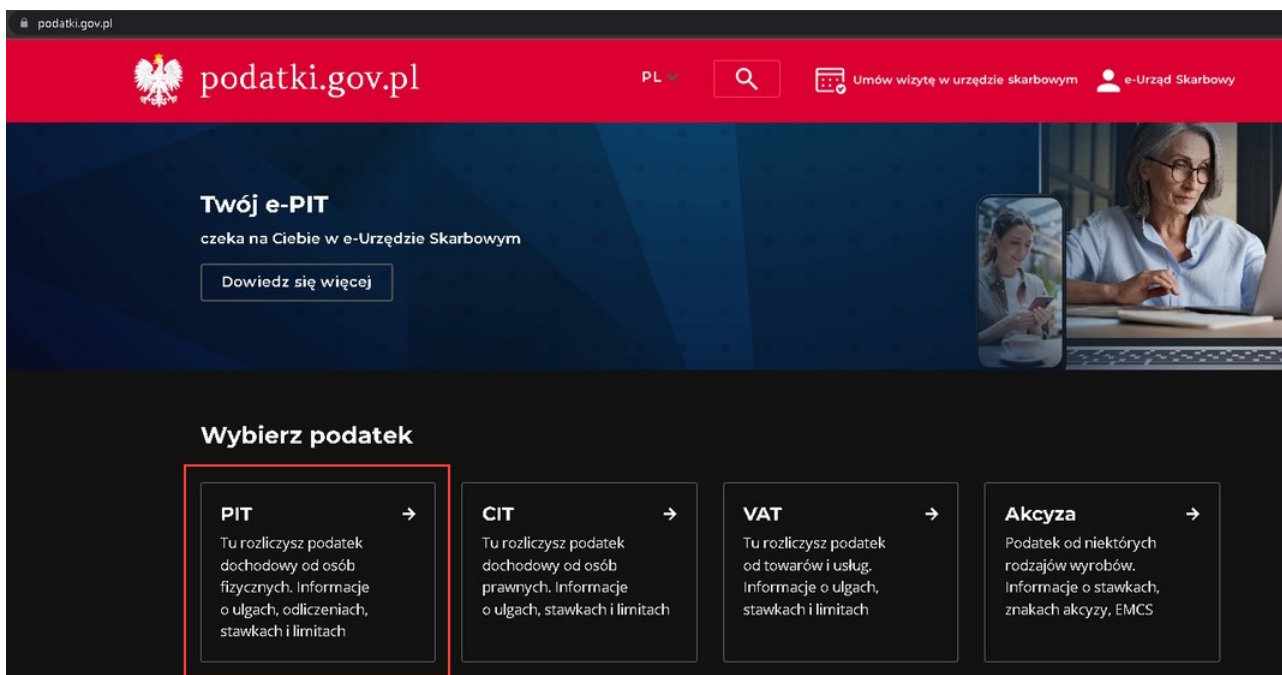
podatki.gov.pl

podatki.gov.pl

PL

Umów wizytę w urzędzie skarbowym

e-Urząd Skarbowy

Twój e-PIT

czeka na Ciebie w e-Urzędzie Skarbowym

Dowiedz się więcej

Wybierz podatek

PIT →
Tu rozliczysz podatek dochodowy od osób fizycznych. Informacje o ulgach, odliczeniach, stawkach i limitach

CIT →
Tu rozliczysz podatek dochodowy od osób prawnych. Informacje o ulgach, stawkach i limitach

VAT →
Tu rozliczysz podatek od towarów i usług. Informacje o ulgach, stawkach i limitach

Akcyza →
Podatek od niektórych rodzajów wyrobów. Informacje o stawkach, znakach akcyzy, EMCS